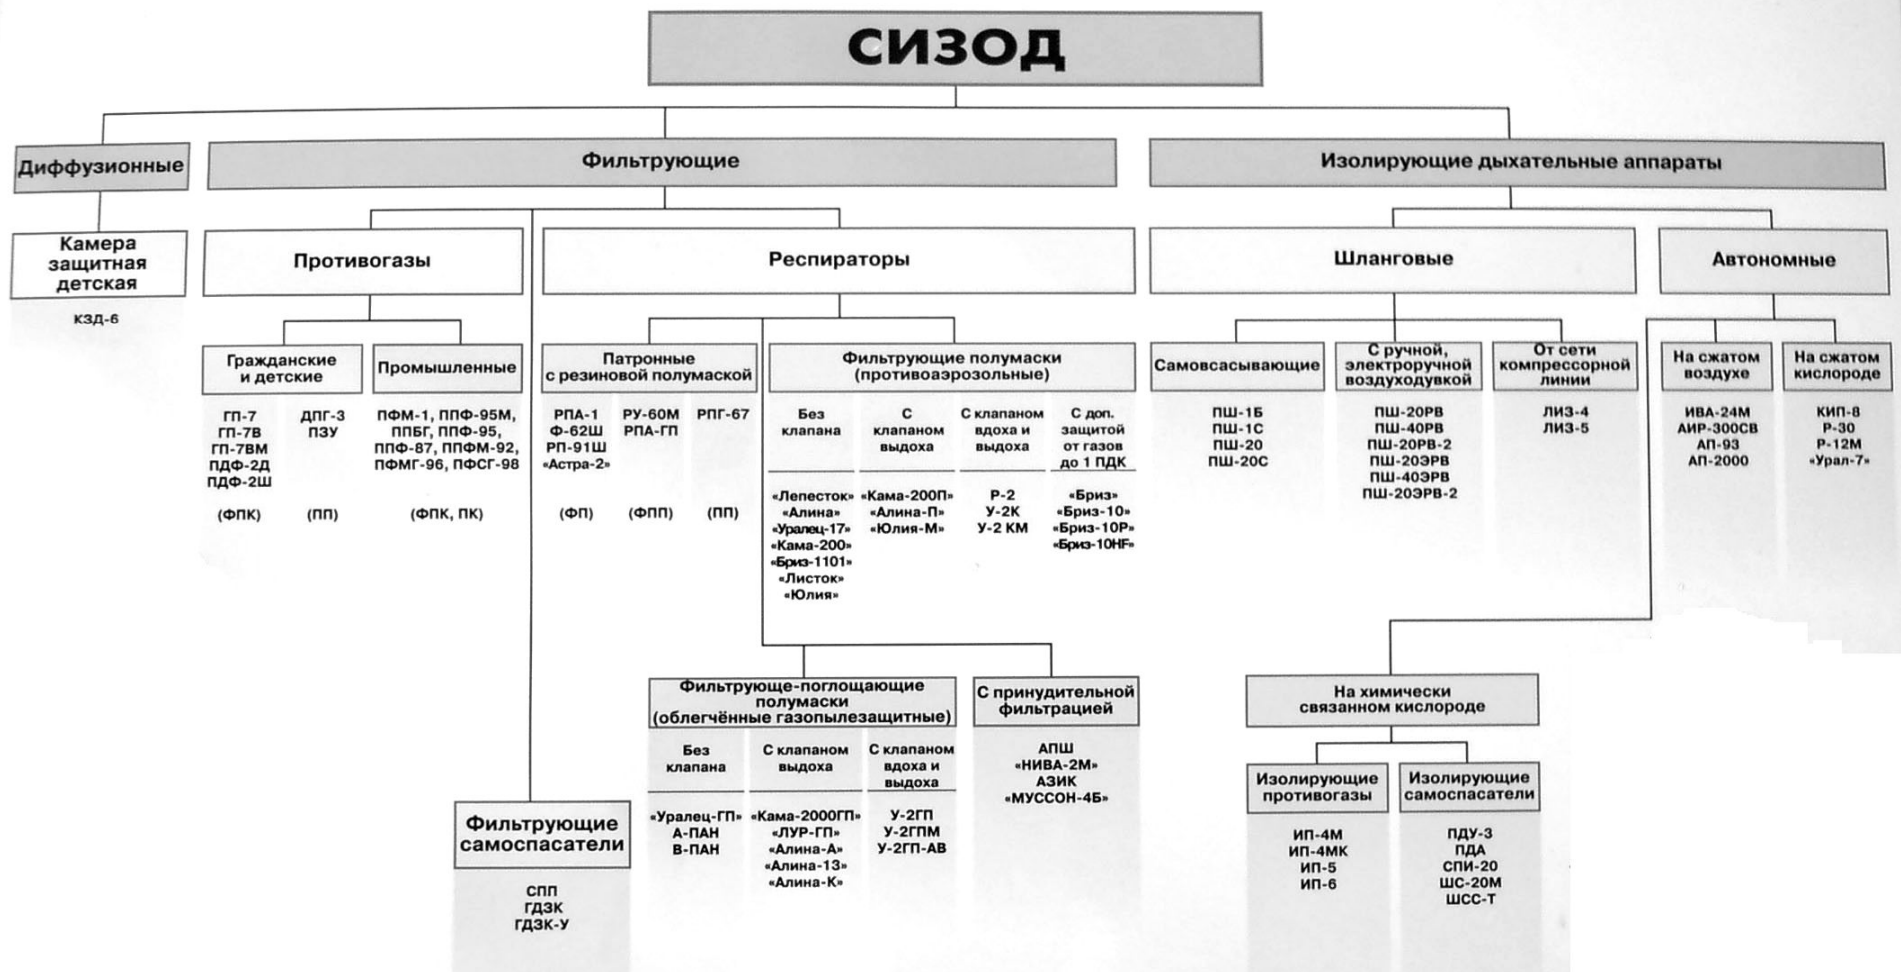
СИЗОД

Диффузионные

Камера защитная детская

КЗД-6

Фильтрующие

Противогазы

Гражданские и детские

ГП-7
ГП-7В
ГП-7ВМ
ПДФ-2Д
ПДФ-2Ш

(ФПК)

ДПГ-3
ПЗУ

(ПП)

Промышленные

ПФМ-1, ППФ-95М, ППБГ, ППФ-95, ППФ-87, ППФМ-92, ПФМГ-96, ПФСГ-98

(ФПК, ПК)

Респираторы

Патронные с резиновой полумаской

РПА-1
Ф-62Ш
РП-91Ш
«Астра-2»

(ФП)

РУ-60М
РПА-ГП

(ФПП)

РПГ-67

(ПП)

Фильтрующие полумаски (противоаэрозольные)

Без клапана

«Лепесток»
«Алина»
«Уралец-17»
«Кама-200»
«Бриз-1101»
«Листок»
«Юлия»

С клапаном выдоха

«Кама-200П»
«Алина-П»
«Юлия-М»

С клапаном вдоха и выдоха

Р-2
У-2К
У-2 КМ

С доп. защитой от газов до 1 ПДК

«Бриз»
«Бриз-10»
«Бриз-10Р»
«Бриз-10НF»

Фильтрующе-поглощающие полумаски (облегчённые газопылезащитные)

Без клапана

«Уралец-ГП»
А-ПАН
В-ПАН

С клапаном выдоха

«Кама-2000ГП»
«ЛУР-ГП»
«Алина-А»
«Алина-13»
«Алина-К»

С клапаном вдоха и выдоха

У-2ГП
У-2ГПМ
У-2ГП-АВ

С принудительной фильтрацией

АПШ
«НИВА-2М»
АЗИК
«МУССОН-4Б»

Фильтрующие самоспасатели

СПП
ГДЗК
ГДЗК-У

Изолирующие дыхательные аппараты

Шланговые

Самовсасывающие

ПШ-1Б
ПШ-1С
ПШ-20
ПШ-20С

С ручной, электроручной воздуходувкой

ПШ-20РВ
ПШ-40РВ
ПШ-20РВ-2
ПШ-20ЭРВ
ПШ-40ЭРВ
ПШ-20ЭРВ-2

От сети компрессорной линии

ЛИЗ-4
ЛИЗ-5

Автономные

На сжатом воздухе

ИВА-24М
АИР-300СВ
АП-93
АП-2000

На сжатом кислороде

КИП-8
Р-30
Р-12М
«Урал-7»

На химически связанном кислороде

Изолирующие противогазы

ИП-4М
ИП-4МК
ИП-5
ИП-6

Изолирующие самоспасатели

ПДУ-3
ПДА
СПИ-20
ШС-20М
ШСС-Т